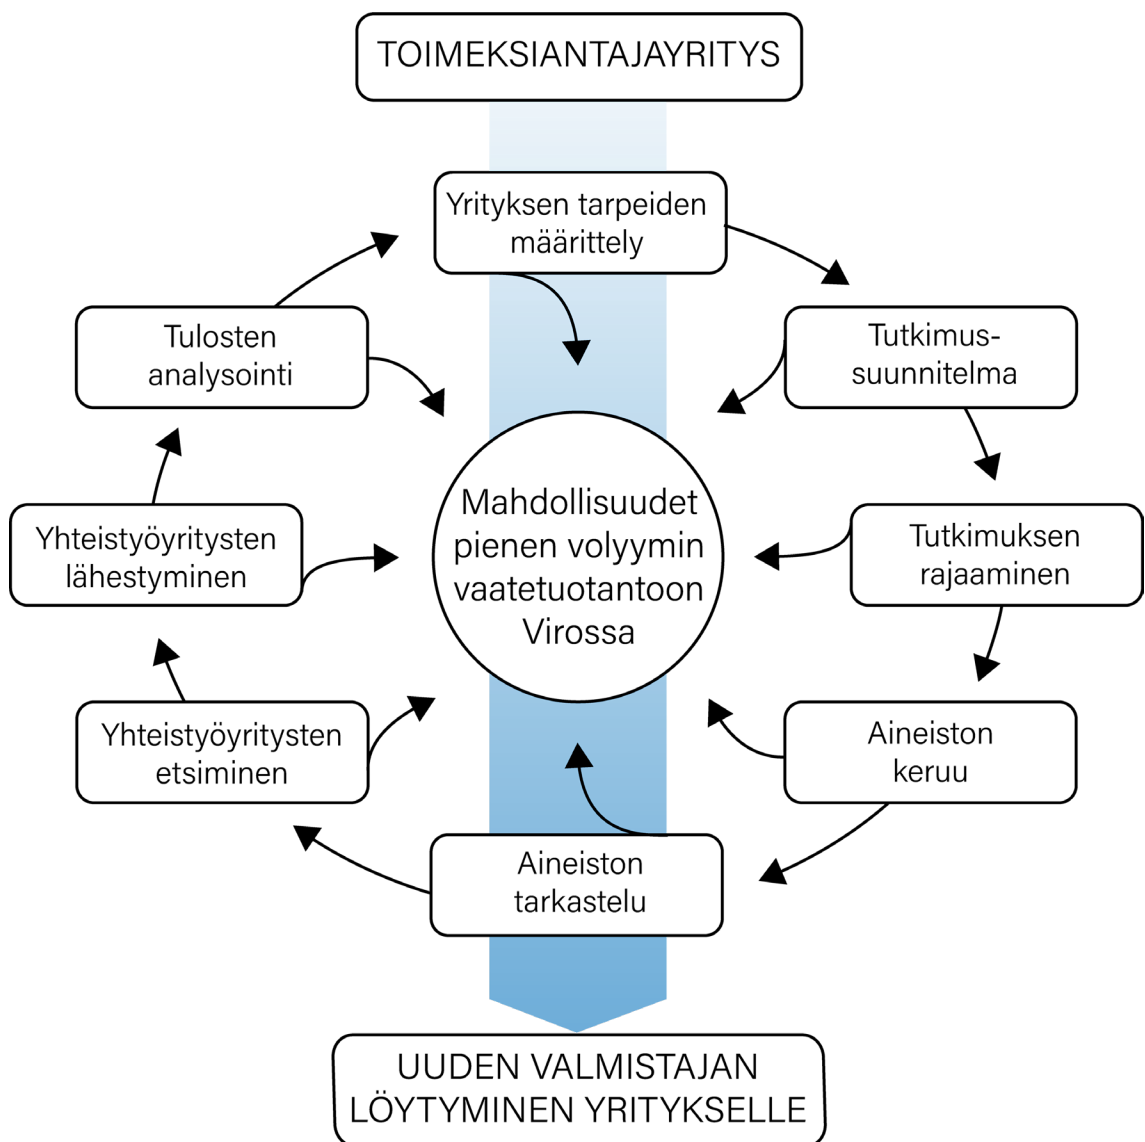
TOIMEKSIANTAJAYRITYS

Yrityksen tarpeiden määrittely

Tutkimus-suunnitelma

Tutkimuksen rajaaminen

Aineiston keruu

Aineiston tarkastelu

Yhteistyöyritysten etsiminen

Yhteistyöyritysten lähestyminen

Tulosten analysointi

Mahdollisuudet pienen volyymin vaatetuotantoon Virossa

UUDEN VALMISTAJAN LÖYTYMINEN YRITYKSELLE